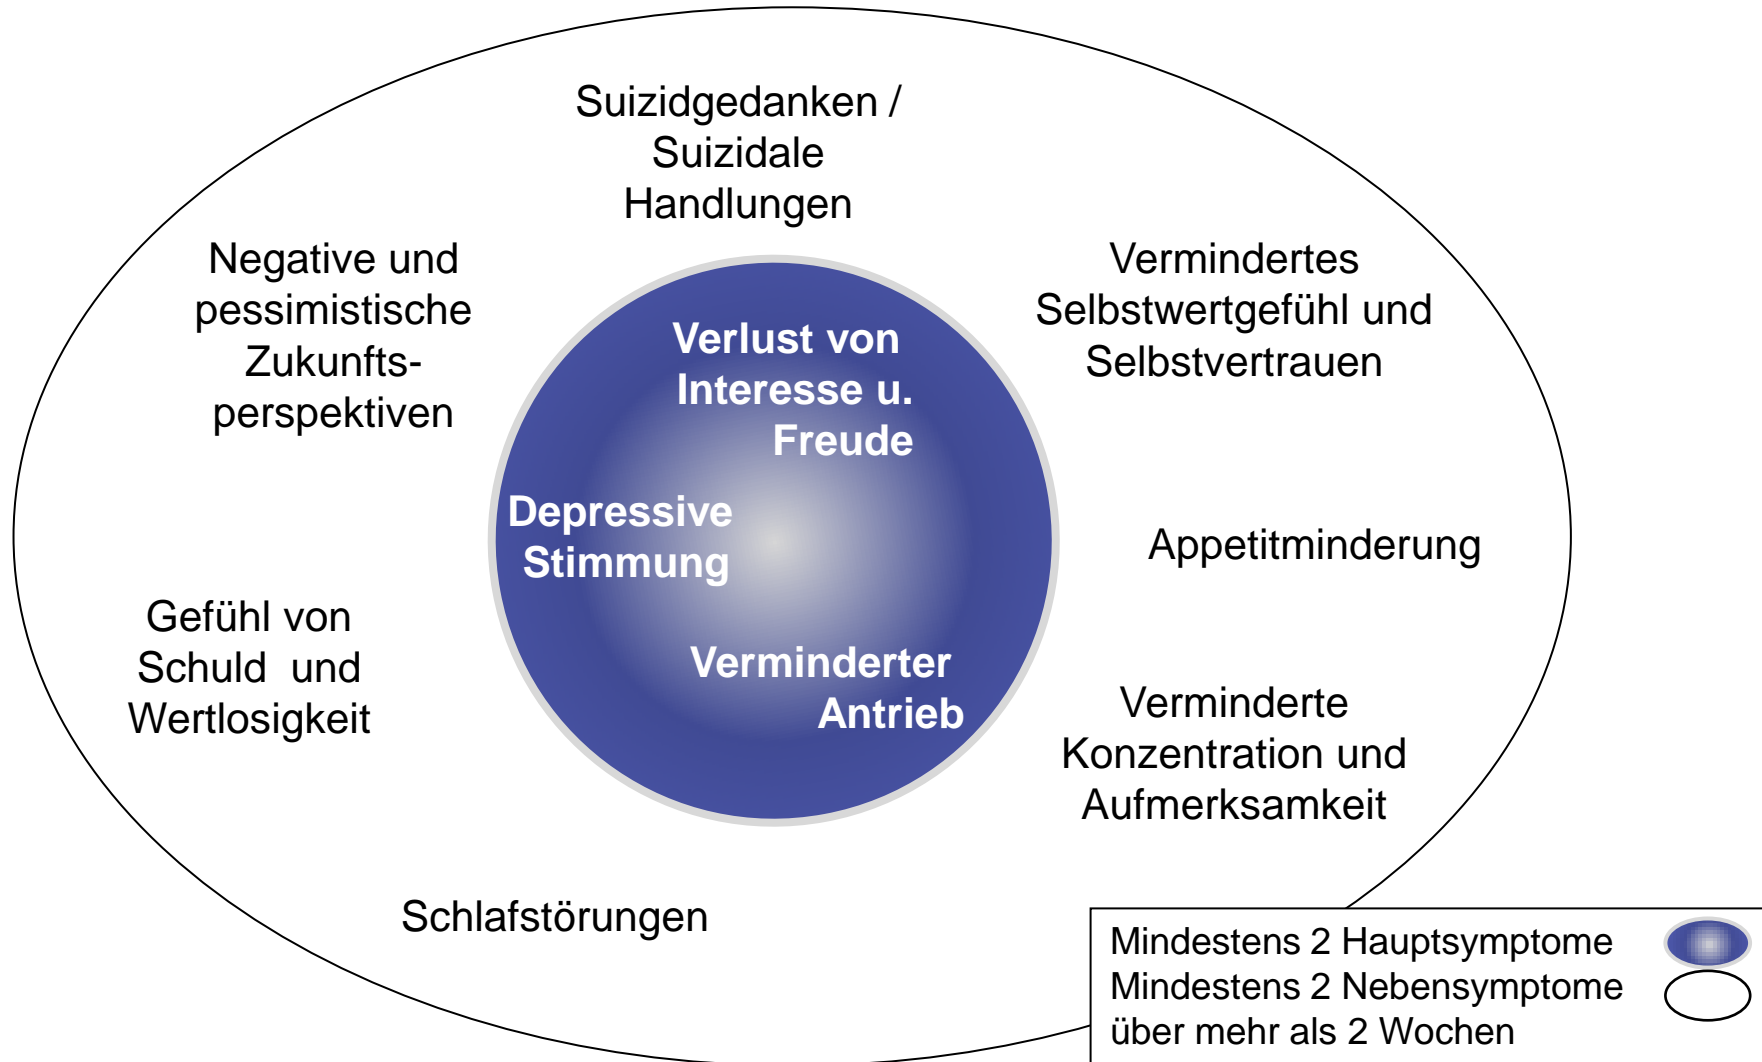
Suizidgedanken / Suizidale Handlungen

Negative und pessimistische Zukunftsperspektiven

Vermindertes Selbstwertgefühl und Selbstvertrauen

Verlust von Interesse u. Freude

Depressive Stimmung

Verminderter Antrieb

Appetitminderung

Gefühl von Schuld und Wertlosigkeit

Verminderte Konzentration und Aufmerksamkeit

Schlafstörungen

Mindestens 2 Hauptsymptome
Mindestens 2 Nebensymptome
über mehr als 2 Wochen